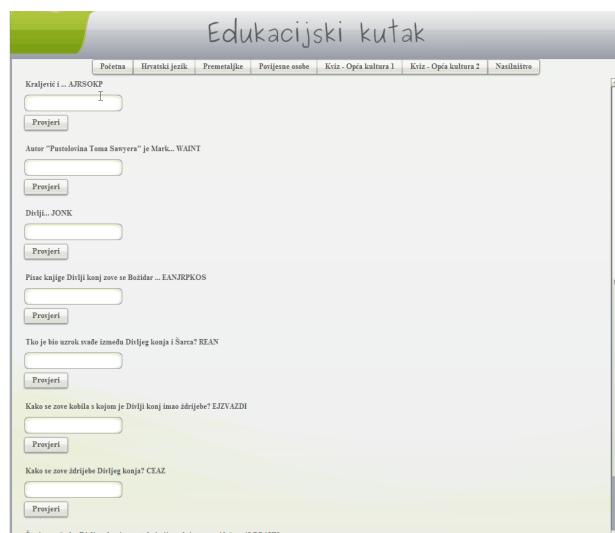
Edukacijski kutak

Početna | Hrvatski jezik | Premetaljke | Povijesne osobe | Kviz - Opća kultura 1 | Kviz - Opća kultura 2 | Nasilništvo

Kraljević i ... AJRSOKP

Provjeri

Autor "Pustolovina Toma Sawyera" je Mark... WAINT

Provjeri

Divlji... JONK

Provjeri

Pisac knjige Divlji konj zove se Božidar ... EANJRPKOS

Provjeri

Tko je bio uzrok svađe između Divljeg konja i Šarca? REAN

Provjeri

Kako se zove kobila s kojom je Divlji konj imao ždrijebe? EJZVAZDI

Provjeri

Kako se zove ždrijebe Divljeg konja? CEAZ

Provjeri

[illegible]